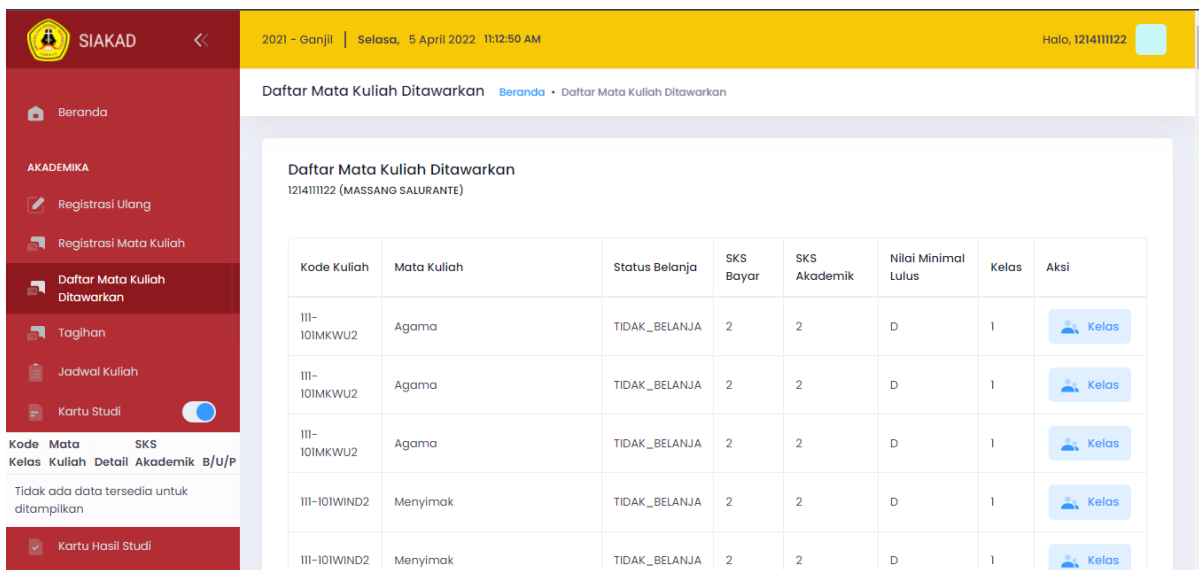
SIAKAD

Beranda

AKADEMIKA

Registrasi Ulang

Registrasi Mata Kuliah

Daftar Mata Kuliah Ditawarkan

Tagihan

Jadwal Kuliah

Kartu Studi

| Kode Kelas | Mata Kuliah | Detail | SKS Akademik | B/U/P |
|---|---|---|---|---|
| Tidak ada data tersedia untuk ditampilkan | | | | |

Kartu Hasil Studi

2021 - Ganjil | Selasa, 5 April 2022 11:12:50 AM

Halo, 1214111122

Daftar Mata Kuliah Ditawarkan Beranda • Daftar Mata Kuliah Ditawarkan

Daftar Mata Kuliah Ditawarkan
1214111122 (MASSANG SALURANTE)

| Kode Kuliah | Mata Kuliah | Status Belanja | SKS Bayar | SKS Akademik | Nilai Minimal Lulus | Kelas | Aksi |
|---|---|---|---|---|---|---|---|
| 111-101MKWU2 | Agama | TIDAK_BELANJA | 2 | 2 | D | 1 | Kelas |
| 111-101MKWU2 | Agama | TIDAK_BELANJA | 2 | 2 | D | 1 | Kelas |
| 111-101MKWU2 | Agama | TIDAK_BELANJA | 2 | 2 | D | 1 | Kelas |
| 111-101WIND2 | Menyimak | TIDAK_BELANJA | 2 | 2 | D | 1 | Kelas |
| 111-101WIND2 | Menyimak | TIDAK_BELANJA | 2 | 2 | D | 1 | Kelas |